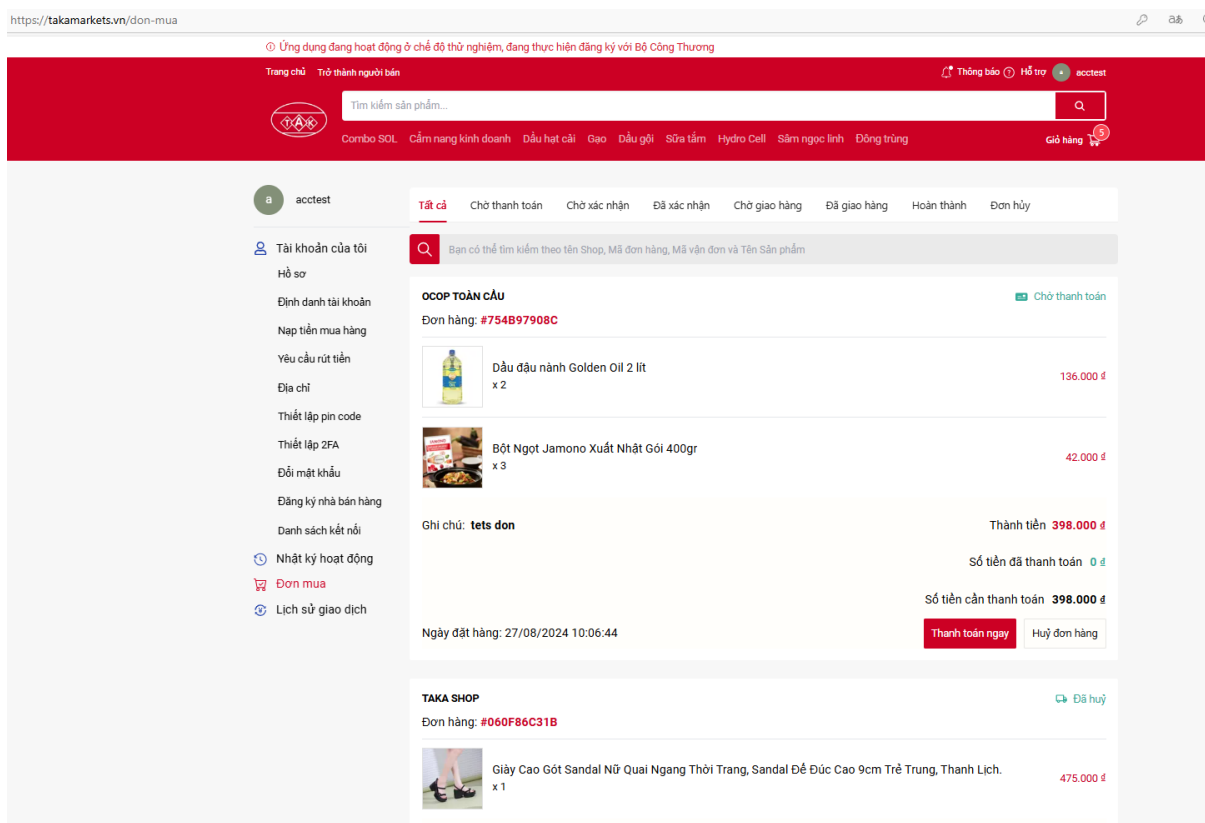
https://takamarkets.vn/don-mua

ⓘ Ứng dụng đang hoạt động ở chế độ thử nghiệm, đang thực hiện đăng ký với Bộ Công Thương

Trang chủ Trở thành người bán

Thông báo Hỗ trợ acctest

TAK

Tìm kiếm sản phẩm...

Combo SOL Cẩm nang kinh doanh Dầu hạt cải Gạo Dầu gội Sữa tắm Hydro Cell Sâm ngọc linh Đông trùng

Giỏ hàng 5

a acctest

Tài khoản của tôi
Hồ sơ
Định danh tài khoản
Nạp tiền mua hàng
Yêu cầu rút tiền
Địa chỉ
Thiết lập pin code
Thiết lập 2FA
Đổi mật khẩu
Đăng ký nhà bán hàng
Danh sách kết nối
Nhật ký hoạt động
Đơn mua
Lịch sử giao dịch

Tất cả Chờ thanh toán Chờ xác nhận Đã xác nhận Chờ giao hàng Đã giao hàng Hoàn thành Đơn hủy

Bạn có thể tìm kiếm theo tên Shop, Mã đơn hàng, Mã vận đơn và Tên Sản phẩm

OCOP TOÀN CẦU
Chờ thanh toán
Đơn hàng: #754B97908C

Dầu đậu nành Golden Oil 2 lít
x 2
136.000 ₫

Bột Ngọt Jamono Xuất Nhật Gói 400gr
x 3
42.000 ₫

Ghi chú: tets don
Thành tiền 398.000 ₫
Số tiền đã thanh toán 0 ₫
Số tiền cần thanh toán 398.000 ₫
Ngày đặt hàng: 27/08/2024 10:06:44
Thanh toán ngay Huỷ đơn hàng

TAKA SHOP
Đã huỷ
Đơn hàng: #060F86C31B

Giày Cao Gót Sandal Nữ Quai Ngang Thời Trang, Sandal Đế Đúc Cao 9cm Trẻ Trung, Thanh Lịch.
x 1
475.000 ₫